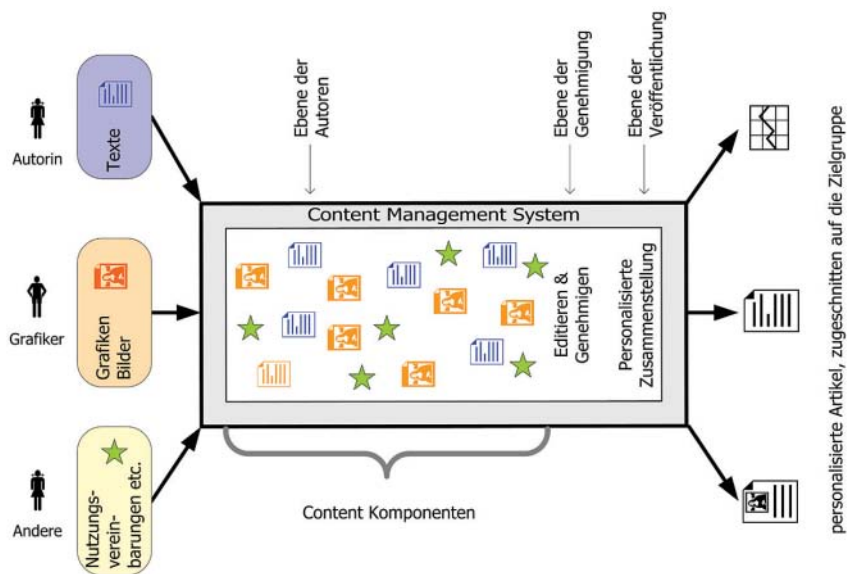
Autorin

Texte

Grafiker

Grafiken Bilder

Andere

Nutzungsvereinbarungen etc.

Ebene der Autoren

Ebene der Genehmigung

Ebene der Veröffentlichung

Content Management System

Editieren & Genehmigen

Personalisierte Zusammenstellung

Content Komponenten

personalisierte Artikel, zugeschnitten auf die Zielgruppe